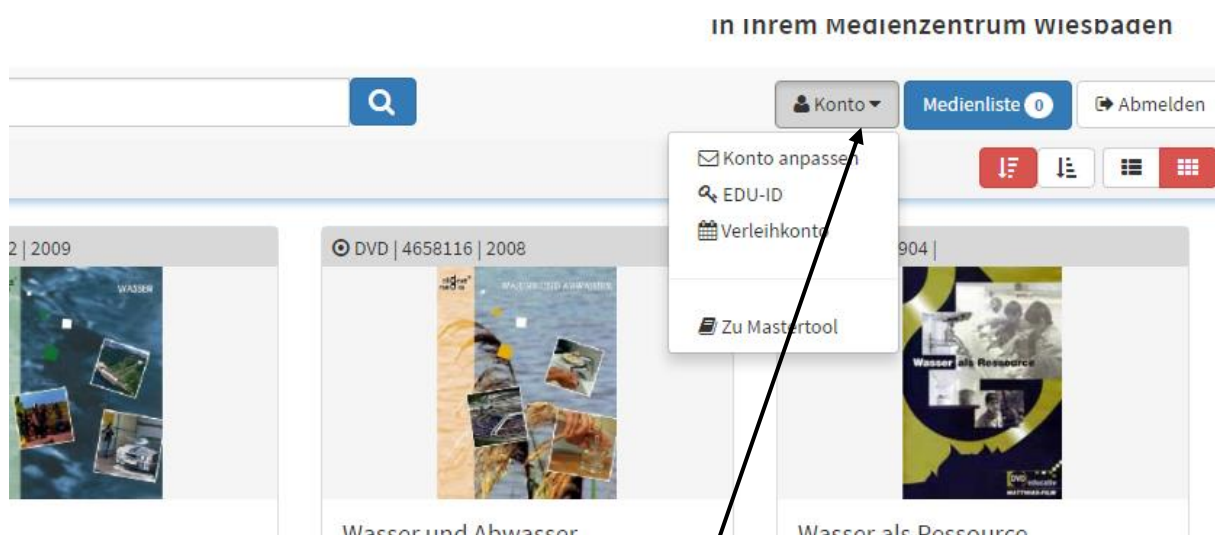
in Ihrem Medienzentrum Wiesbaden

Konto

Medienliste 0

Abmelden

Konto anpassen

EDU-ID

Verleihkonto

Zu Mastertool

2 | 2009

WASSER

DVD | 4658116 | 2008

WASSER UND ABWASSER

904 |

Wasser als Ressource

DVD educativ

Wasser und Abwasser

Wasser als Ressource